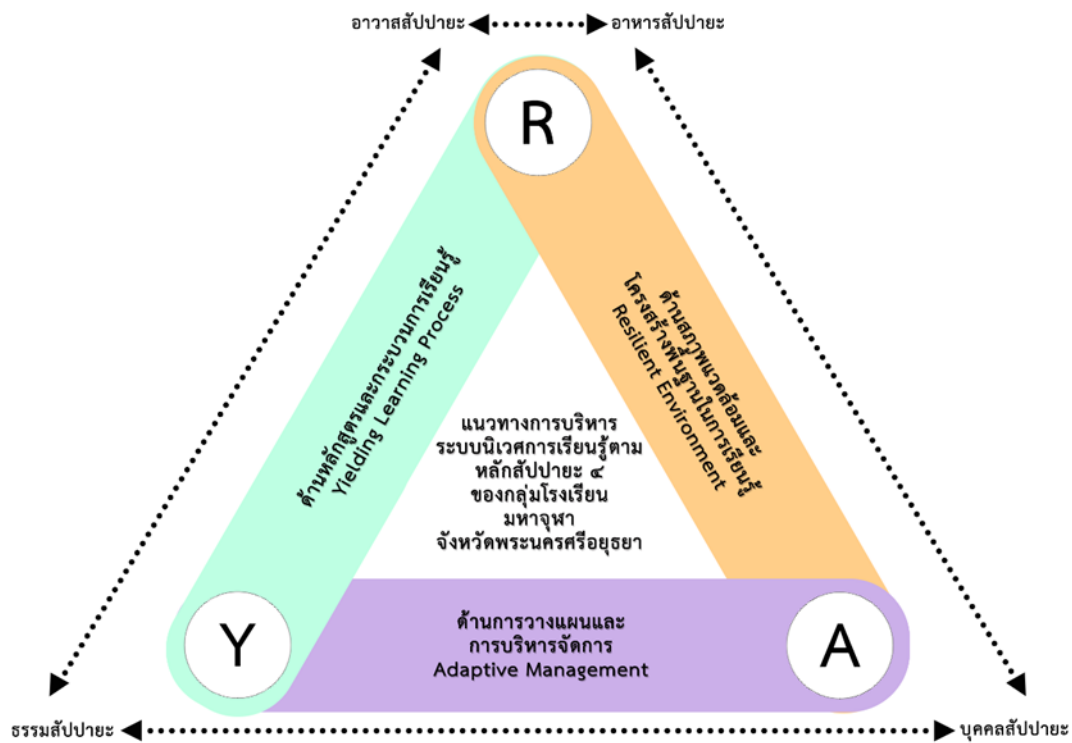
อาวาสสัปปายะ

อาหารสัปปายะ

R

ด้านหลักสูตรและกระบวนการเรียนรู้
Yielding Learning Process

ด้านสภาพแวดล้อมและ
โครงสร้างพื้นฐานในการเรียนรู้
Resilient Environment

แนวทางการบริหาร
ระบบนิเวศการเรียนรู้ตาม
หลักสัปปายะ ๔
ของกลุ่มโรงเรียน
มหาจุฬา
จังหวัดพระนครศรีอยุธยา

ด้านการวางแผนและ
การบริหารจัดการ
Adaptive Management

Y

A

ธรรมสัปปายะ

บุคคลสัปปายะ